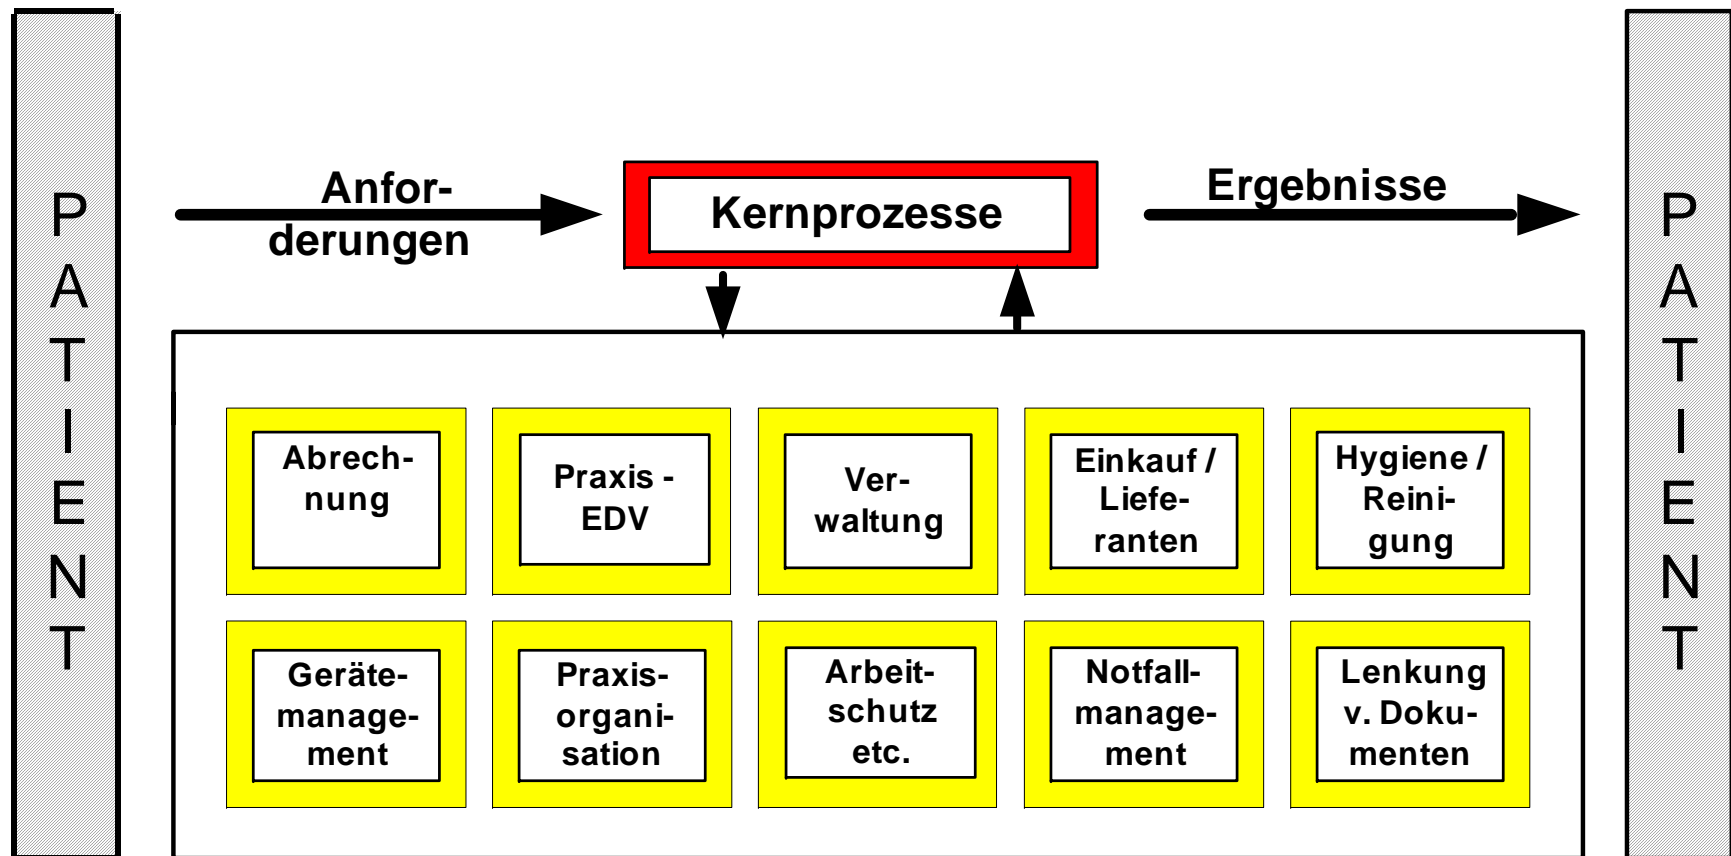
PATIENT

Anforderungen

Kernprozesse

Ergebnisse

PATIENT

Abrechnung

Praxis - EDV

Verwaltung

Einkauf / Lieferanten

Hygiene / Reinigung

Gerätemanagement

Praxisorganisation

Arbeitschutz etc.

Notfallmanagement

Lenkung v. Dokumenten